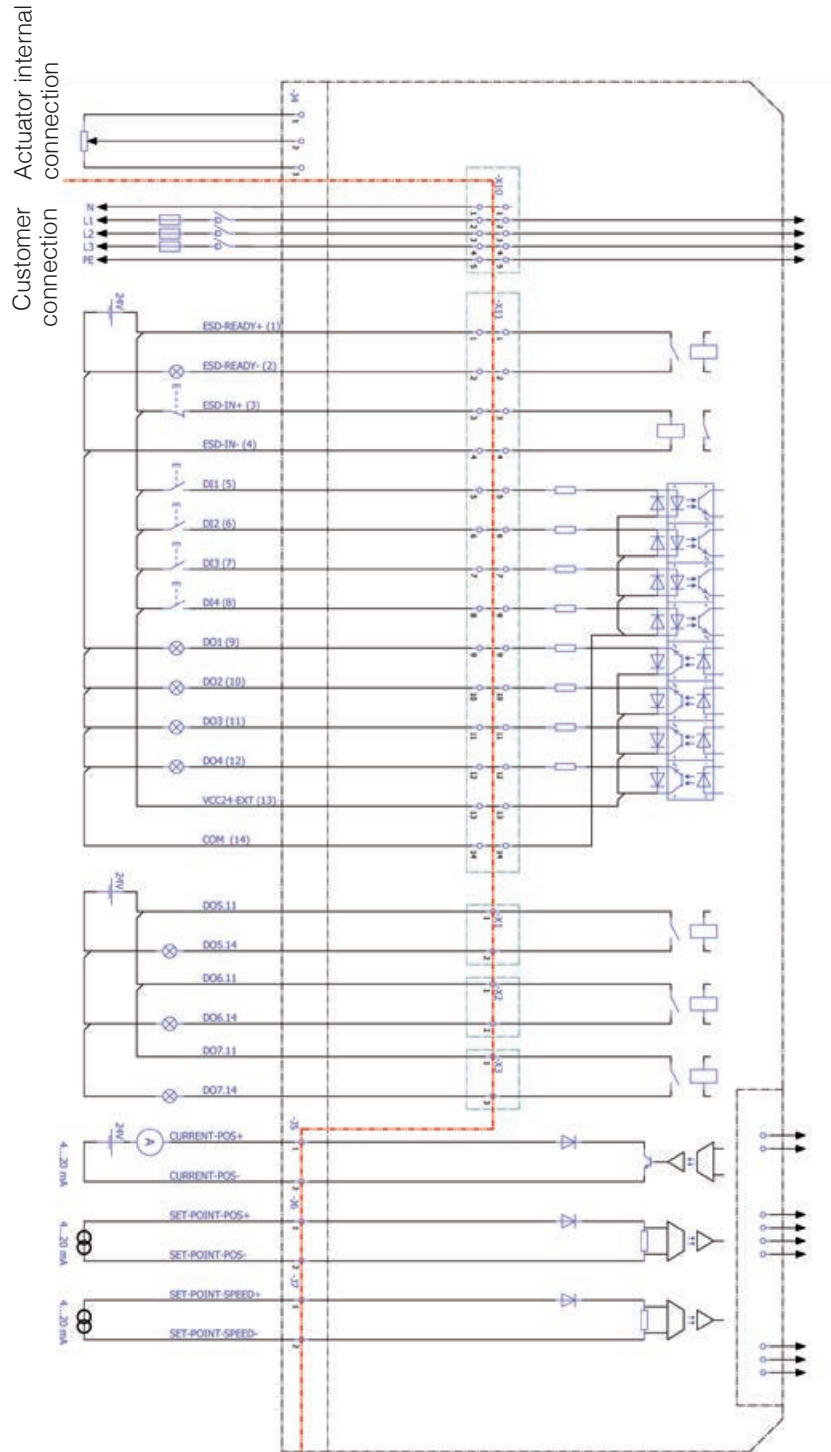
Actuator internal connection

Customer connection

-J4
N
L1
L2
L3
PE
-X10
24V
-X11
ESD-READY+ (1)
ESD-READY- (2)
ESD-IN+ (3)
ESD-IN- (4)
DI1 (5)
DI2 (6)
DI3 (7)
DI4 (8)
DO1 (9)
DO2 (10)
DO3 (11)
DO4 (12)
VCC24-EXT (13)
COM (14)
24V
DO5.11
-X1
DO5.14
DO6.11
-X2
DO6.14
DO7.11
-X3
DO7.14
24V
-J5
CURRENT-POS+
4...20 mA
CURRENT-POS-
-J6
SET-POINT-POS+
4...20 mA
SET-POINT-POS-
-J7
SET-POINT-SPEED+
4...20 mA
SET-POINT-SPEED-